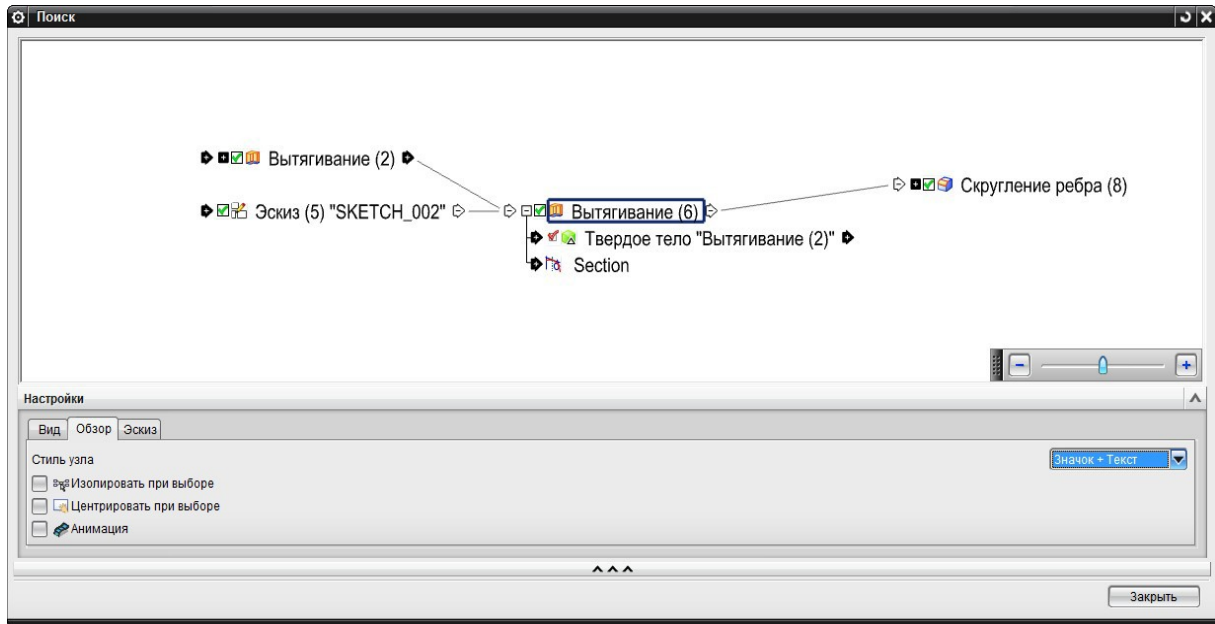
Поиск

Вытягивание (2)

Эскиз (5) "SKETCH_002"

Вытягивание (6)

Скругление ребра (8)

Твердое тело "Вытягивание (2)"

Section

Настройки

Вид | Обзор | Эскиз

Стиль узла

Значок + Текст

Изолировать при выборе

Центрировать при выборе

Анимация

Закрыть